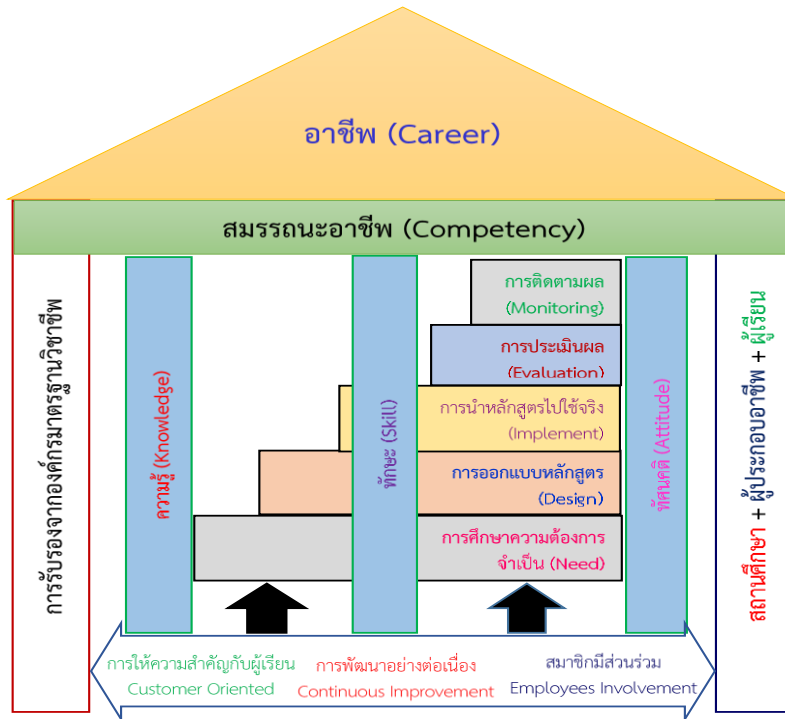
อาชีพ (Career)

สมรรถนะอาชีพ (Competency)

การรับรองจากองค์กรมาตรฐานวิชาชีพ

ความรู้ (Knowledge)

ทักษะ (Skill)

การติดตามผล (Monitoring)

การประเมินผล (Evaluation)

การนำหลักสูตรไปใช้จริง (Implement)

การออกแบบหลักสูตร (Design)

การศึกษาความต้องการจำเป็น (Need)

ทัศนคติ (Attitude)

สถานศึกษา + ผู้ประกอบอาชีพ + ผู้เรียน

การให้ความสำคัญกับผู้เรียน Customer Oriented

การพัฒนาอย่างต่อเนื่อง Continuous Improvement

สมาชิกมีส่วนร่วม Employees Involvement